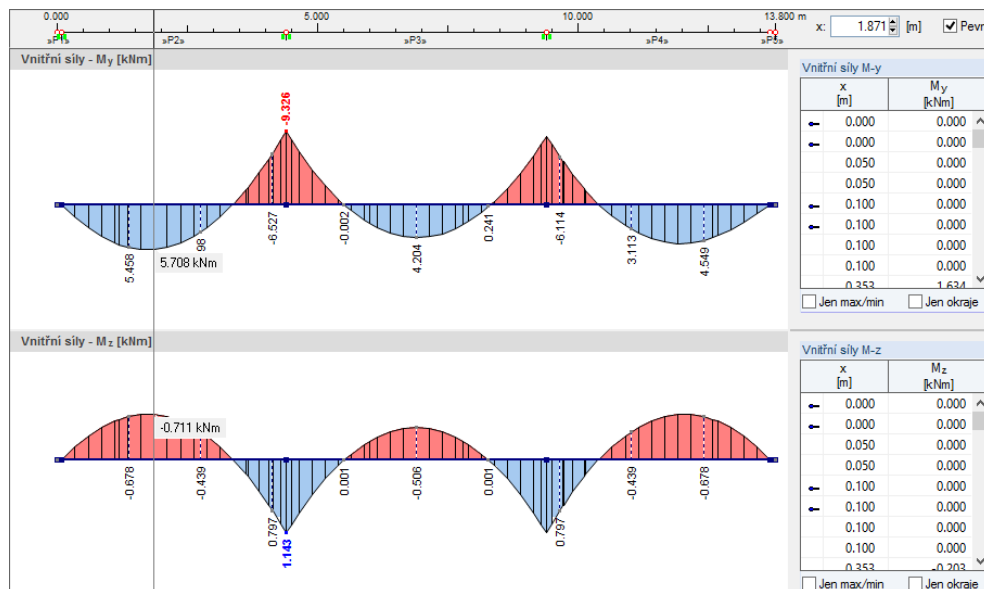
0.000 5.000 10.000 13.800 m
»P1» »P2» »P3» »P4» »P5»
x: 1.871 [m] Pevn

Vnitřní síly - My [kNm]

-9.326
5.458
98
5.708 kNm
-6.527
-0.002
4.204
0.241
-6.114
3.113
4.549

Vnitřní síly M-y

| | x [m] | My [kNm] |
|---|---|---|
| ← | 0.000 | 0.000 |
| ← | 0.000 | 0.000 |
| | 0.050 | 0.000 |
| | 0.050 | 0.000 |
| ← | 0.100 | 0.000 |
| ← | 0.100 | 0.000 |
| | 0.100 | 0.000 |
| | 0.100 | 0.000 |
| | 0.353 | 1.634 |

Jen max/min Jen okraje

Vnitřní síly - Mz [kNm]

-0.711 kNm
-0.678
-0.439
0.797
1.143
0.001
-0.506
0.001
0.797
-0.439
-0.678

Vnitřní síly M-z

| | x [m] | Mz [kNm] |
|---|---|---|
| ← | 0.000 | 0.000 |
| ← | 0.000 | 0.000 |
| | 0.050 | 0.000 |
| | 0.050 | 0.000 |
| ← | 0.100 | 0.000 |
| ← | 0.100 | 0.000 |
| | 0.100 | 0.000 |
| | 0.100 | 0.000 |
| | 0.353 | -0.203 |

Jen max/min Jen okraje